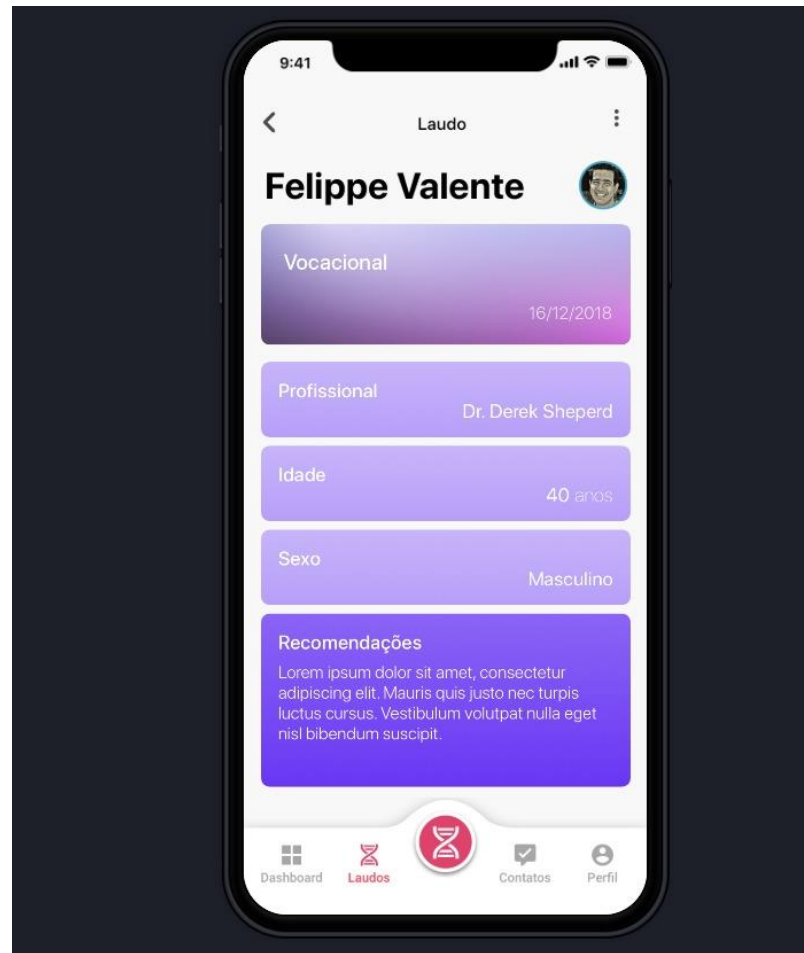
9:41

Laudo

Felippe Valente

Vocacional

16/12/2018

Profissional
Dr. Derek Sheperd

Idade
40 anos

Sexo
Masculino

Recomendações
Lorem ipsum dolor sit amet, consectetur adipiscing elit. Mauris quis justo nec turpis luctus cursus. Vestibulum volutpat nulla eget nisl bibendum suscipit.

Dashboard Laudos Contatos Perfil